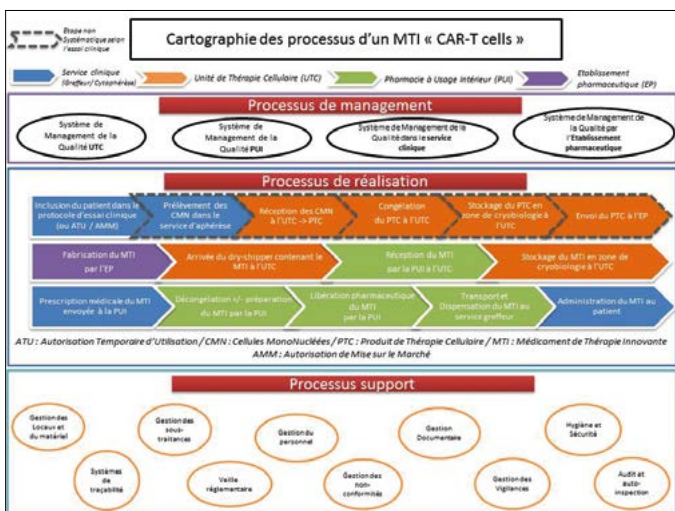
Etape non Systématique selon l'essai clinique

Cartographie des processus d'un MTI « CAR-T cells »

Service clinique (Greffeur/ Cytophérèse)

Unité de Thérapie Cellulaire (UTC)

Pharmacie à Usage Intérieur (PUI)

Etablissement pharmaceutique (EP)

Processus de management

Système de Management de la Qualité UTC

Système de Management de la Qualité PUI

Système de Management de la Qualité dans le service clinique

Système de Management de la Qualité par l'Etablissement pharmaceutique

Processus de réalisation

Inclusion du patient dans le protocole d'essai clinique (ou ATU / AMM)

Prélèvement des CMN dans le service d'aphérèse

Réception des CMN à l'UTC -> PTC

Congélation du PTC à l'UTC

Stockage du PTC en zone de cryobiologie à l'UTC

Envoi du PTC à l'EP

Fabrication du MTI par l'EP

Arrivée du dry-shipper contenant le MTI à l'UTC

Réception du MTI par la PUI à l'UTC

Stockage du MTI en zone de cryobiologie à l'UTC

Prescription médicale du MTI envoyée à la PUI

Décongélation +/- préparation du MTI par la PUI

Libération pharmaceutique du MTI par la PUI

Transport et Dispensation du MTI au service greffeur

Administration du MTI au patient

ATU : Autorisation Temporaire d'Utilisation / CMN : Cellules MonoNucléées / PTC : Produit de Thérapie Cellulaire / MTI : Médicament de Thérapie Innovante AMM : Autorisation de Mise sur le Marché

Processus support

Gestion des Locaux et du matériel

Gestion des sous-traitances

Gestion du personnel

Gestion Documentaire

Hygiène et Sécurité

Systèmes de traçabilité

Veille réglementaire

Gestion des non-conformités

Gestion des Vigilances

Audit et auto-inspection